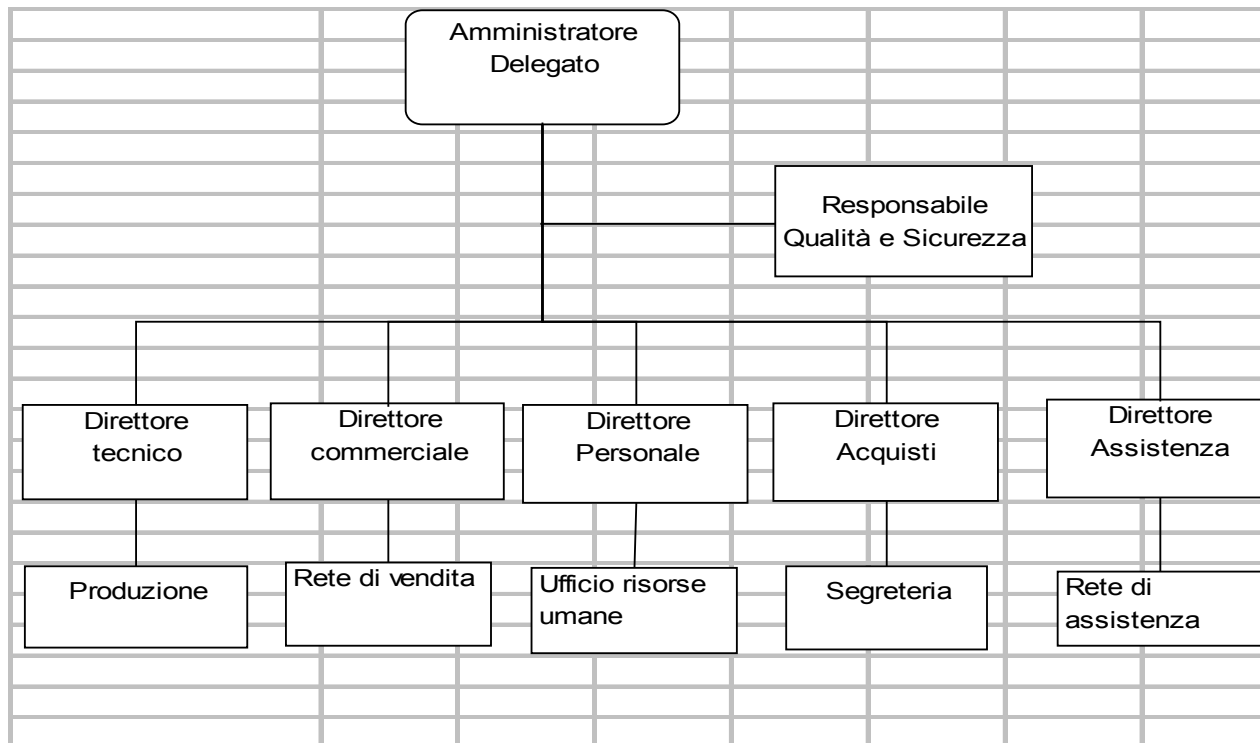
Amministratore Delegato

Responsabile Qualità e Sicurezza

Direttore tecnico

Direttore commerciale

Direttore Personale

Direttore Acquisti

Direttore Assistenza

Produzione

Rete di vendita

Ufficio risorse umane

Segreteria

Rete di assistenza